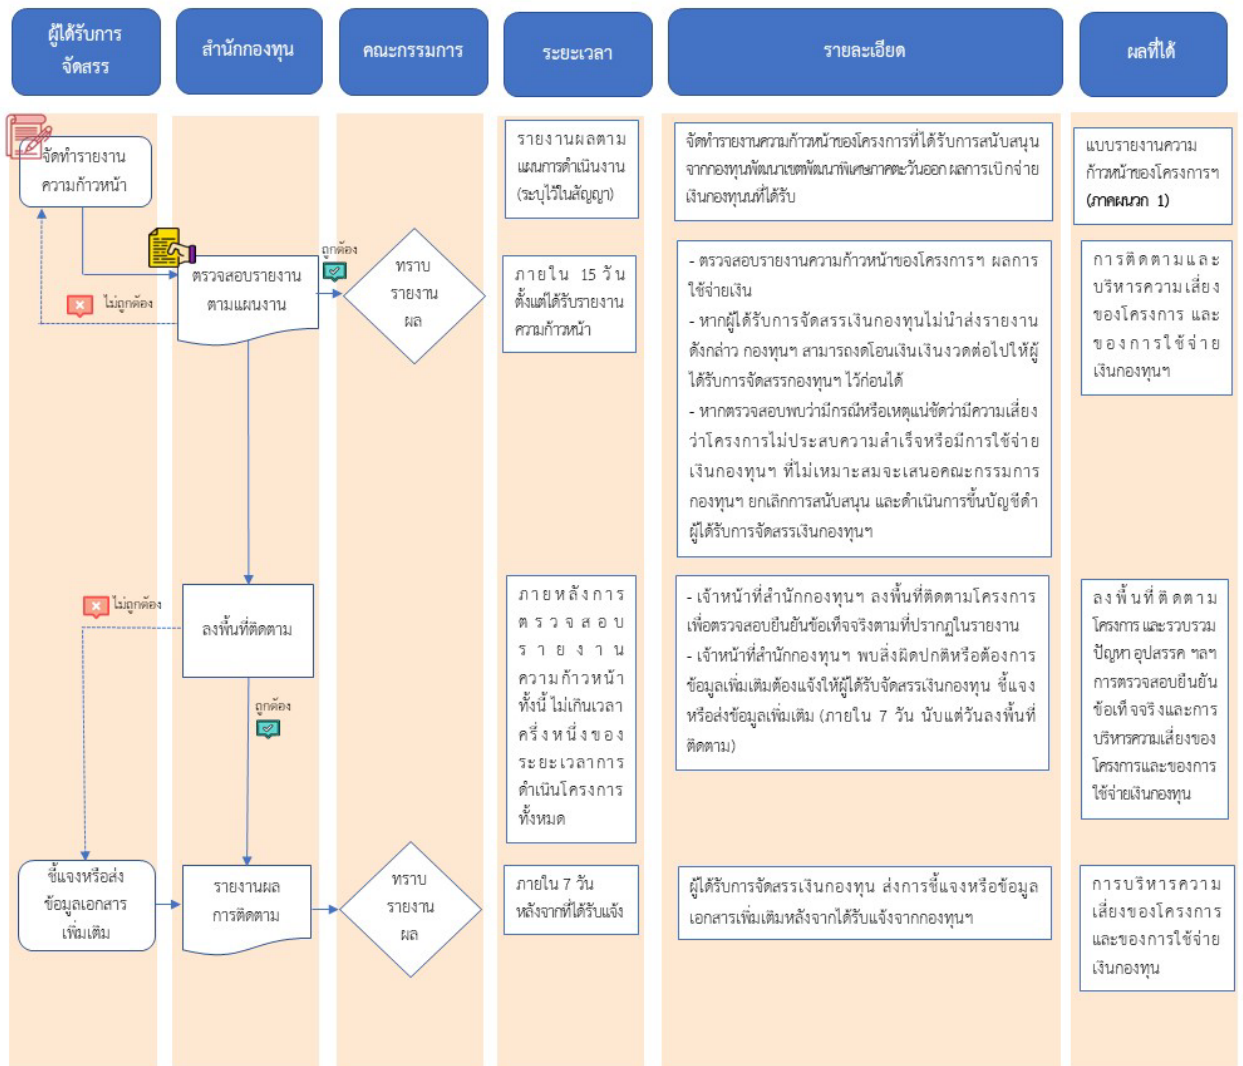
ผู้ได้รับการจัดสรร

สำนักกองทุน

คณะกรรมการ

ระยะเวลา

รายละเอียด

ผลที่ได้

จัดทำรายงานความก้าวหน้า

ตรวจสอบรายงานตามแผนงาน

ถูกต้อง

ไม่ถูกต้อง

ทราบรายงานผล

รายงานผลแผนการดำเนินงาน (ระบุไว้ในสัญญา)

จัดทำรายงานความก้าวหน้าของโครงการที่ได้รับการสนับสนุนจากกองทุนพัฒนาเขตพัฒนาพิเศษภาคตะวันออก ผลการเบิกจ่ายเงินกองทุนที่ได้รับ

แบบรายงานความก้าวหน้าของโครงการฯ (ภาคผนวก 1)

ภายใน 15 วัน ตั้งแต่ได้รับรายงานความก้าวหน้า

- ตรวจสอบรายงานความก้าวหน้าของโครงการฯ ผลการใช้จ่ายเงิน
- หากผู้ได้รับการจัดสรรเงินกองทุนไม่นำส่งรายงานดังกล่าว กองทุนฯ สามารถงดโอนเงินเงินงวดต่อไปให้ผู้ได้รับการจัดสรรกองทุนฯ ไว้ก่อนได้
- หากตรวจสอบพบว่ามีกรณีหรือเหตุแน่ชัดว่ามีความเสี่ยงว่าโครงการไม่ประสบความสำเร็จหรือมีการใช้จ่ายเงินกองทุนฯ ที่ไม่เหมาะสมจะเสนอคณะกรรมการกองทุนฯ ยกเลิกการสนับสนุน และดำเนินการขึ้นบัญชีดำผู้ได้รับการจัดสรรเงินกองทุนฯ

การติดตามและบริหารความเสี่ยงของโครงการ และของการใช้จ่ายเงินกองทุนฯ

ไม่ถูกต้อง

ลงพื้นที่ติดตาม

ถูกต้อง

ภายหลังการตรวจสอบรายงานความก้าวหน้า ทั้งนี้ ไม่เกินเวลาครึ่งหนึ่งของระยะเวลาการดำเนินโครงการทั้งหมด

- เจ้าหน้าที่สำนักกองทุนฯ ลงพื้นที่ติดตามโครงการเพื่อตรวจสอบยืนยันข้อเท็จจริงตามที่ปรากฏในรายงาน
- เจ้าหน้าที่สำนักกองทุนฯ พบสิ่งผิดปกติหรือต้องการข้อมูลเพิ่มเติมต้องแจ้งให้ผู้ได้รับจัดสรรเงินกองทุน ชี้แจงหรือส่งข้อมูลเพิ่มเติม (ภายใน 7 วัน นับแต่วันลงพื้นที่ติดตาม)

ลงพื้นที่ติดตามโครงการ และรวบรวมปัญหา อุปสรรค ฯลฯ การตรวจสอบยืนยันข้อเท็จจริงและการบริหารความเสี่ยงของโครงการและของการใช้จ่ายเงินกองทุน

ชี้แจงหรือส่งข้อมูลเอกสารเพิ่มเติม

รายงานผลการติดตาม

ทราบรายงานผล

ภายใน 7 วัน หลังจากที่ได้รับแจ้ง

ผู้ได้รับการจัดสรรเงินกองทุน ส่งการชี้แจงหรือข้อมูลเอกสารเพิ่มเติมหลังจากได้รับแจ้งจากกองทุนฯ

การบริหารความเสี่ยงของโครงการและของการใช้จ่ายเงินกองทุน